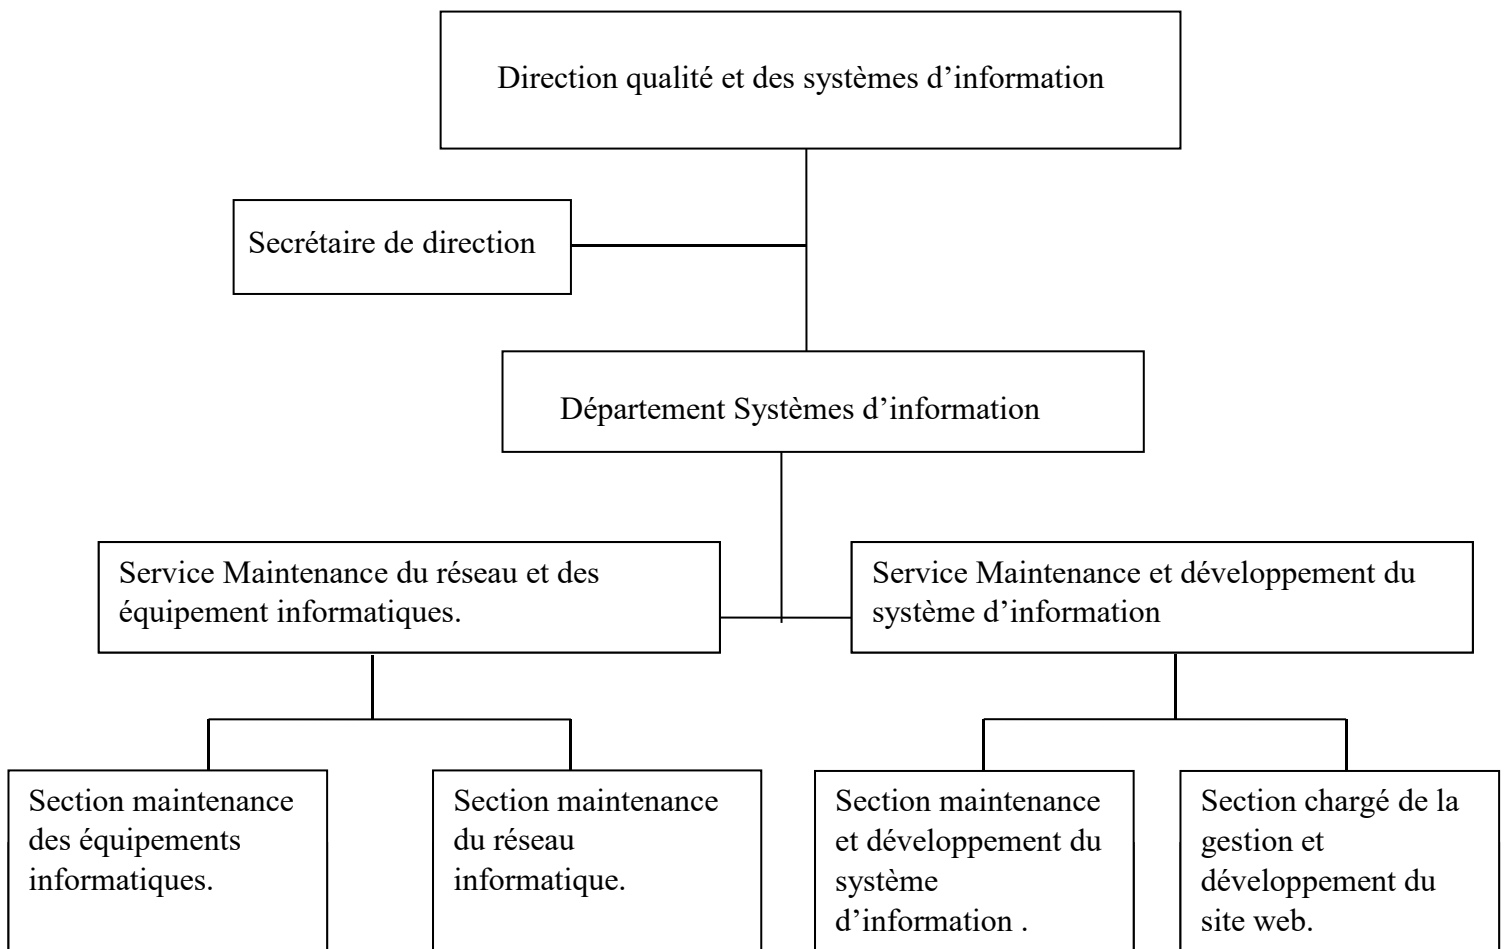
Direction qualité et des systèmes d’information

Secrétaire de direction

Département Systèmes d’information

Service Maintenance du réseau et des équipement informatiques.

Service Maintenance et développement du système d’information

Section maintenance des équipements informatiques.

Section maintenance du réseau informatique.

Section maintenance et développement du système d’information .

Section chargé de la gestion et développement du site web.